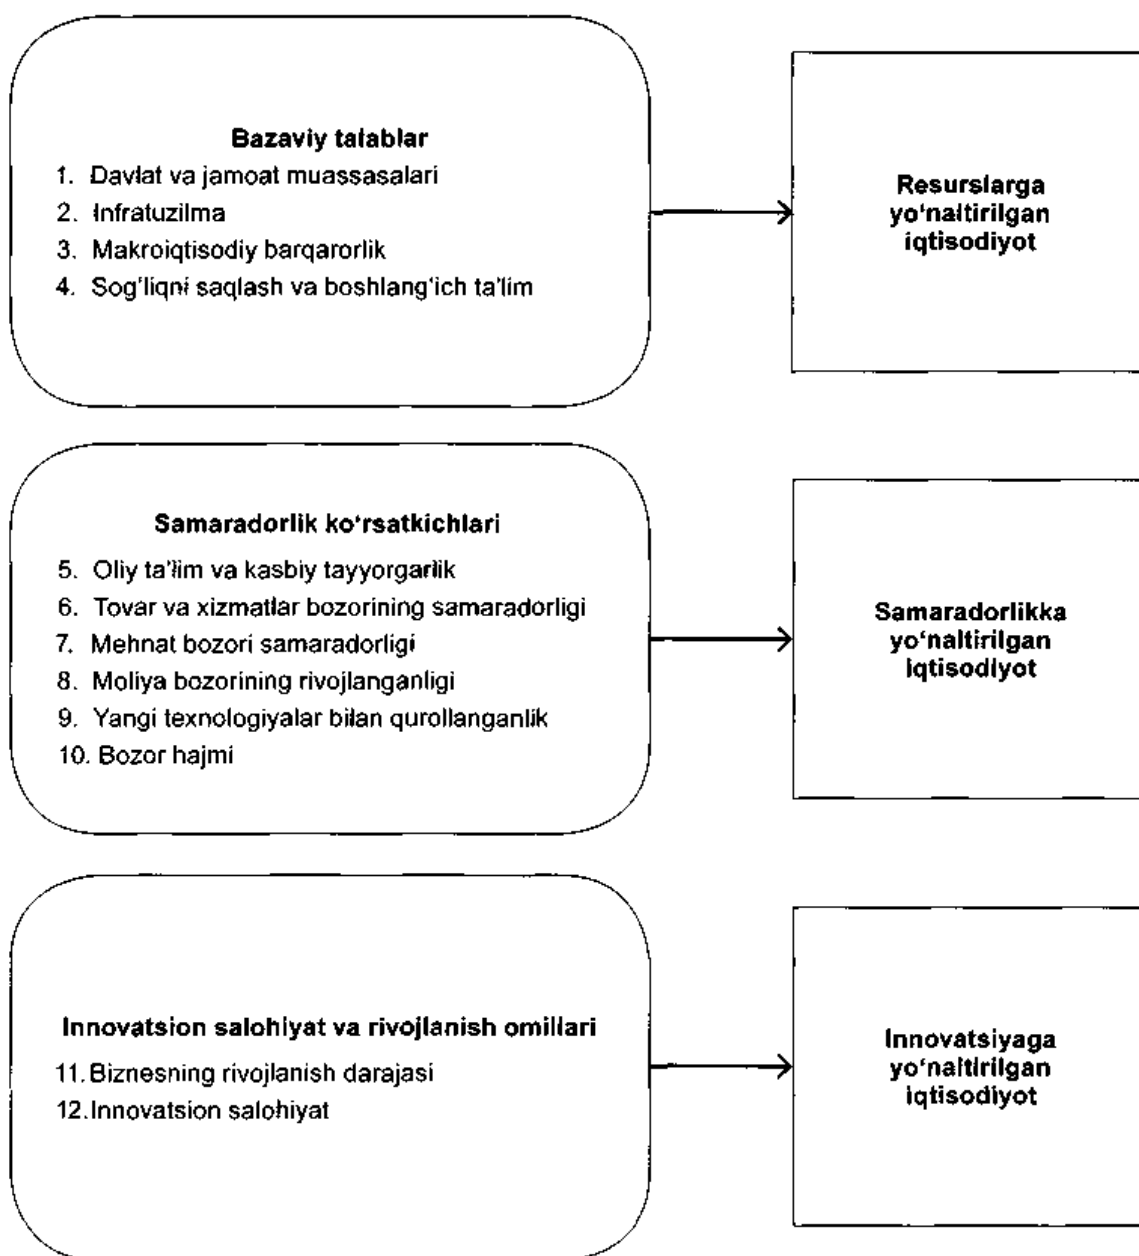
Bazaviy talablar
1. Davlat va jamoat muassasalari
2. Infratuzilma
3. Makroiqtisodiy barqarorlik
4. Sog'liqni saqlash va boshlang'ich ta'lim

Resurslarga yo'naltirilgan iqtisodiyot

Samaradorlik ko'rsatkichlari
5. Oliy ta'lim va kasbiy tayyorgarlik
6. Tovar va xizmatlar bozorining samaradorligi
7. Mehnat bozori samaradorligi
8. Moliya bozorining rivojlanganligi
9. Yangi texnologiyalar bilan qurollanganlik
10. Bozor hajmi

Samaradorlikka yo'naltirilgan iqtisodiyot

Innovatsion salohiyat va rivojlanish omillari
11. Biznesning rivojlanish darajasi
12. Innovatsion salohiyat

Innovatsiyaga yo'naltirilgan iqtisodiyot